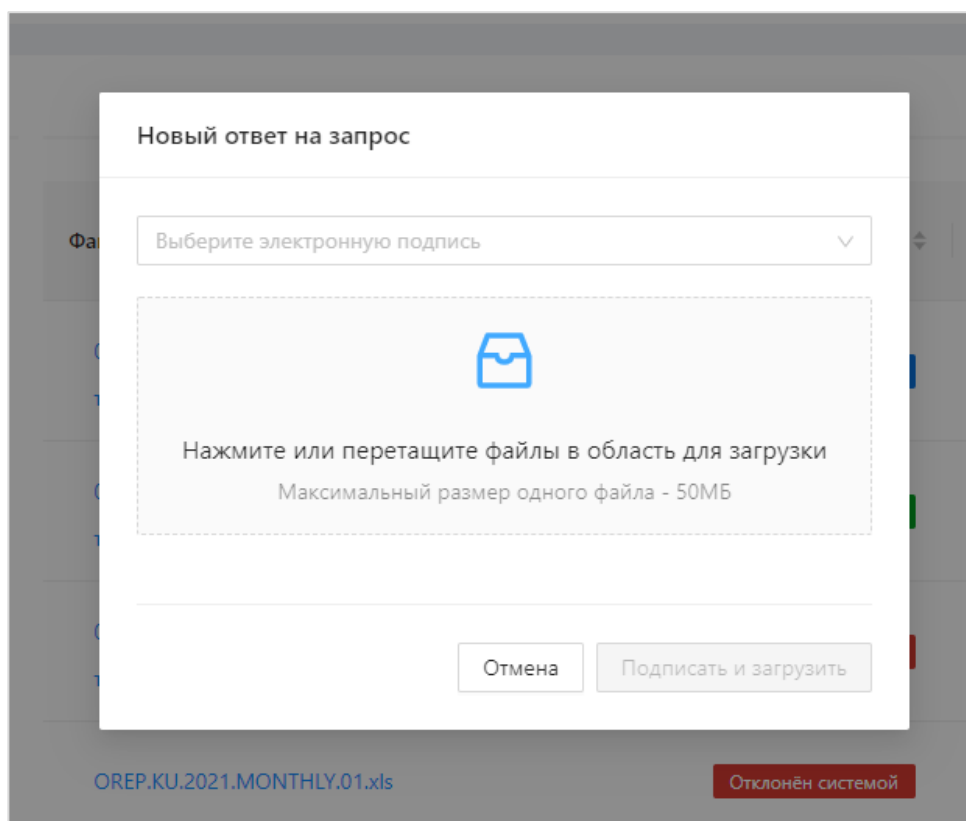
Новый ответ на запрос

Выберите электронную подпись

Нажмите или перетащите файлы в область для загрузки

Максимальный размер одного файла - 50МБ

Отмена

Подписать и загрузить

OREP.KU.2021.MONTHLY.01.xls

Отклонён системой